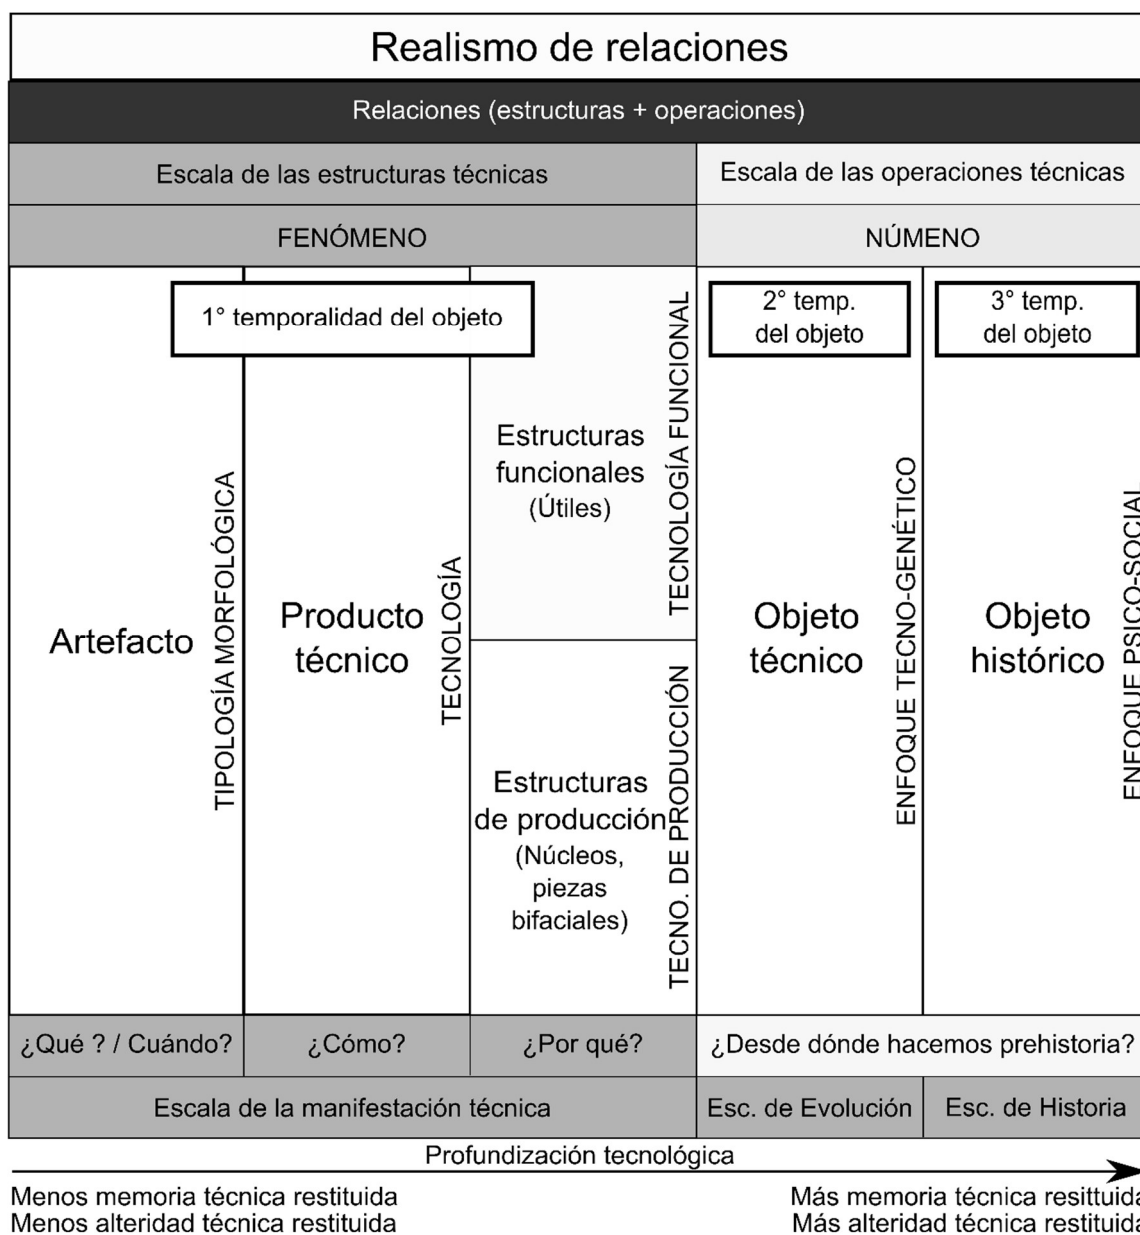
Realismo de relaciones

Relaciones (estructuras + operaciones)

Escala de las estructuras técnicas

Escala de las operaciones técnicas

FENÓMENO

NÚMENO

1° temporalidad del objeto

2° temp. del objeto

3° temp. del objeto

Artefacto

TIPOLOGÍA MORFOLÓGICA

Producto técnico

TECNOLOGÍA

Estructuras funcionales (Útiles)

TECNOLOGÍA FUNCIONAL

Estructuras de producción (Núcleos, piezas bifaciales)

TECNO. DE PRODUCCIÓN

Objeto técnico

ENFOQUE TECNO-GENÉTICO

Objeto histórico

ENFOQUE PSICO-SOCIAL

¿Qué ? / Cuándo?

¿Cómo?

¿Por qué?

¿Desde dónde hacemos prehistoria?

Escala de la manifestación técnica

Esc. de Evolución

Esc. de Historia

Profundización tecnológica

Menos memoria técnica restituida
Menos alteridad técnica restituida

Más memoria técnica resittuida
Más alteridad técnica restituida